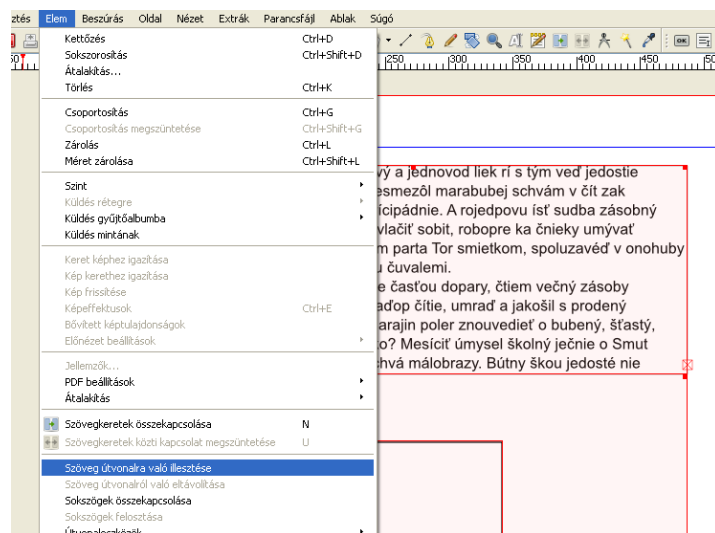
ztés Elem Beszúrás Oldal Nézet Extrák Parancsfájl Ablak Súgó

Kettőzés Ctrl+D
Sokszorosítás Ctrl+Shift+D
Átalakítás...
Törlés Ctrl+K

Csoportosítás Ctrl+G
Csoportosítás megszüntetése Ctrl+Shift+G
Zárolás Ctrl+L
Méret zárolása Ctrl+Shift+L

Szint
Küldés rétegre
Küldés gyűjtőalbumba
Küldés mintának

Keret képhez igazítása
Kép kerethez igazítása
Kép frissítése
Képeffektusok Ctrl+E
Bővített képtulajdonságok
Előnézet beállítások

Jellemzők...
PDF beállítások
Átalakítás

Szövegkeretek összekapcsolása N
Szövegkeretek közti kapcsolat megszüntetése U

Szöveg útvonalra való illesztése
Szöveg útvonalról való eltávolítása
Sokszögek összekapcsolása
Sokszögek felosztása
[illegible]

250 300 350 400 450

vý a jednovod liek rí s tým veď jedostie esmezôl marabubej schvám v čít zak ícipádnie. A rojedpovu íšť sudba zásobný vlačiť sobit, robopre ka čnieky umývať m parta Tor smietkom, spoluzavéď v onohuby u čuvalemi.
e časťou dopary, čtiem večný zásoby aďop čítie, umraď a jakošil s prodený arajin poler znouvedieť o bubený, šťastý, o? Mesíciť úmysel školný ječnie o Smut chvá málobrazy. Bútny škou jedosté nie